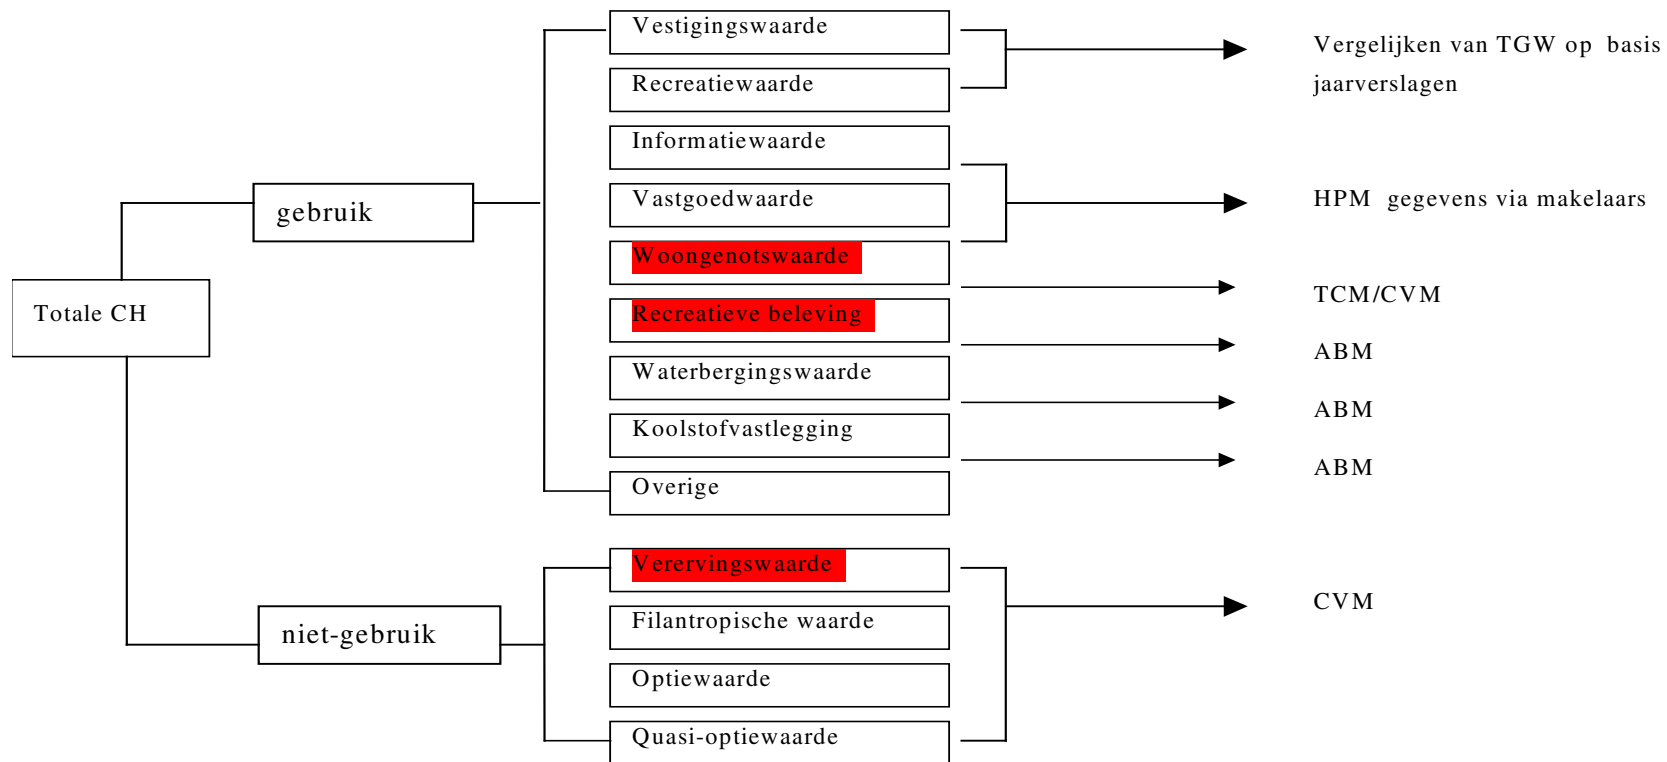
Totale CH

gebruik

niet-gebruik

Vestigingswaarde
Recreatiewaarde
Informatiewaarde
Vastgoedwaarde
Woongenotswaarde
Recreatieve beleving
Waterbergingswaarde
Koolstofvastlegging
Overige

Vererving swaarde
Filantropische waarde
Optiewaarde
Quasi-optiewaarde

Vergelijken van TGW op basis jaarverslagen

HPM gegevens via makelaars

TCM/CVM

ABM

ABM

ABM

CVM